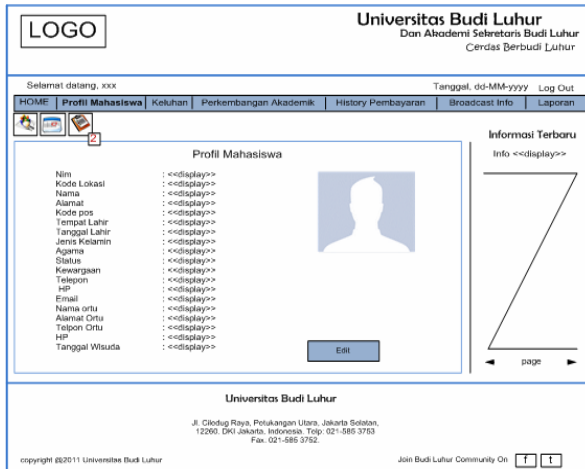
LOGO

Universitas Budi Luhur
Dan Akademi Sekretaris Budi Luhur
Cerdas Berbudi Luhur

Selamat datang, xxx

Tanggal, dd-MM-yyyy Log Out

HOME | Profil Mahasiswa | Keluhan | Perkembangan Akademik | History Pembayaran | Broadcast Info | Laporan

2

Profil Mahasiswa

Nim : <<display>>
Kode Lokasi : <<display>>
Nama : <<display>>
Alamat : <<display>>
Kode pos : <<display>>
Tempat Lahir : <<display>>
Tanggal Lahir : <<display>>
Jenis Kelamin : <<display>>
Agama : <<display>>
Status : <<display>>
Kewargaan : <<display>>
Telepon : <<display>>
HP : <<display>>
Email : <<display>>
Nama ortu : <<display>>
Alamat Ortu : <<display>>
Telpon Ortu : <<display>>
HP : <<display>>
Tanggal Wisuda : <<display>>

Edit

Informasi Terbaru

Info <<display>>

page

Universitas Budi Luhur

Jl. Ciledug Raya, Petukangan Utara, Jakarta Selatan, 12260. DKI Jakarta, Indonesia. Telp: 021-585 3753 Fax. 021-585 3752.

copyright @2011 Universitas Budi Luhur

Join Budi Luhur Community On f t